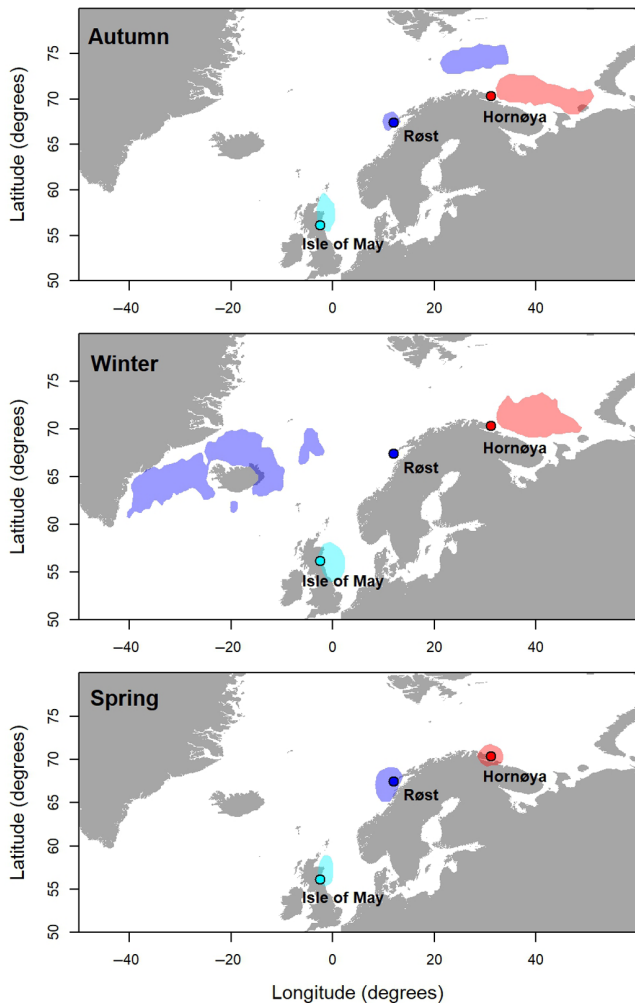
Autumn

Røst

Hornøya

Isle of May

Latitude (degrees)

75
70
65
60
55
50

−40
−20
0
20
40

Winter

Røst

Hornøya

Isle of May

Latitude (degrees)

75
70
65
60
55
50

−40
−20
0
20
40

Spring

Røst

Hornøya

Isle of May

Latitude (degrees)

75
70
65
60
55
50

−40
−20
0
20
40

Longitude (degrees)